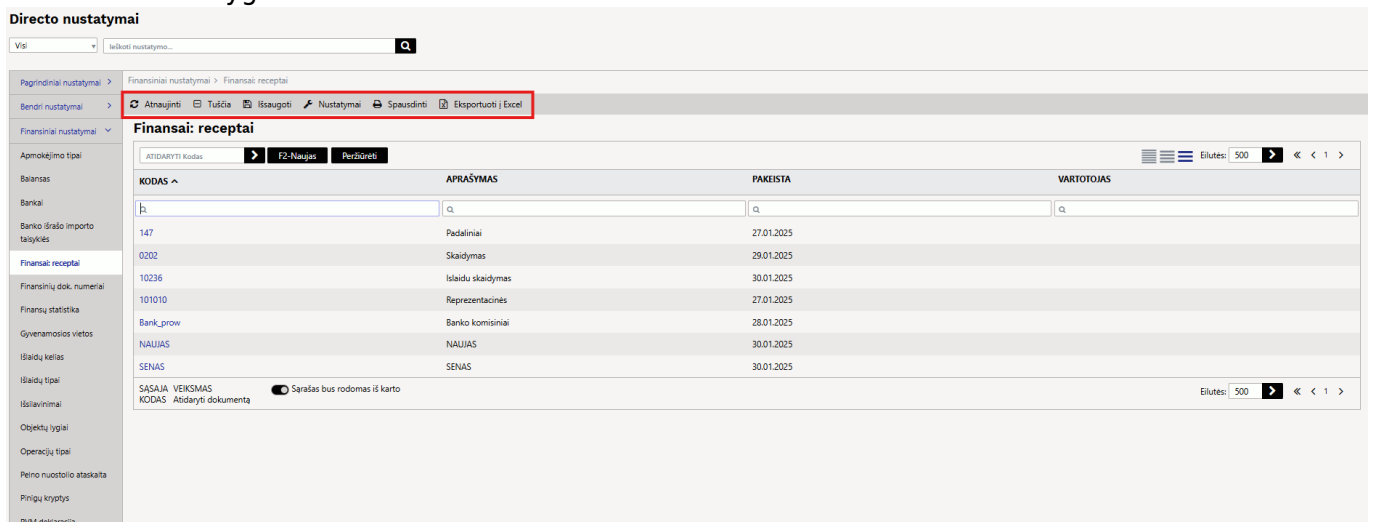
Directo nustatymai

Visi
Ieškoti nustatymo...

Pagrindiniai nustatymai >
Bendri nustatymai >
Finansiniai nustatymai
Apmokėjimo tipai
Balansas
Bankai
Banko išrašo importo taisyklės
Finansai: receptai
Finansinių dok. numeriai
Finansų statistika
Gyvenamosios vietos
Išlaidų keliai
Išlaidų tipai
Išsilavinimai
Objektų lygiai
Operacijų tipai
Pelno nuostolio ataskaita
Pinigų kryptys
PVM deklaracija

Finansiniai nustatymai > Finansai: receptai

Atnaujinti  Tuščia  Išsaugoti  Nustatymai  Spausdinti  Eksportuoti į Excel

Finansai: receptai

ATIDARYTI Kodas  F2-Naujas  Peržiūrėti  Eilutės: 500  « < 1 >

| KODAS ^ | APRAŠYMAS | PAKEISTA | VARTOTOJAS |
|---|---|---|---|
| 147 | Padaliniai | 27.01.2025 | |
| 0202 | Skaidymas | 29.01.2025 | |
| 10236 | Islaidu skaidymas | 30.01.2025 | |
| 101010 | Reprezentacinės | 27.01.2025 | |
| Bank_prow | Banko komisiniai | 28.01.2025 | |
| NAUJAS | NAUJAS | 30.01.2025 | |
| SENAS | SENAS | 30.01.2025 | |

SĄSAJA VEIKSMAS
KODAS Atidaryti dokumentą
Sąrašas bus rodomas iš karto
Eilutės: 500  « < 1 >